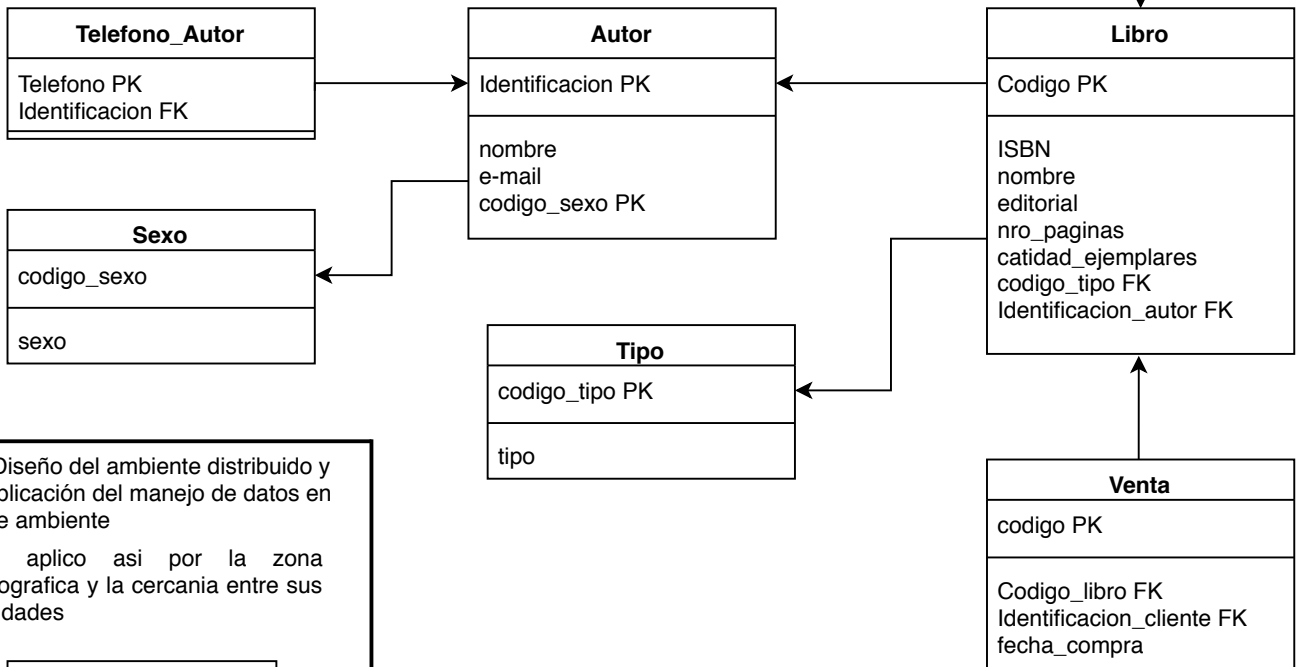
Telefono_Autor

Telefono PK
Identificacion FK

Autor

Identificacion PK

nombre
e-mail
codigo_sexo PK

Libro

Codigo PK

ISBN
nombre
editorial
nro_paginas
catidad_ejemplares
codigo_tipo FK
Identificacion_autor FK

Sexo

codigo_sexo

sexo

Tipo

codigo_tipo PK

tipo

Venta

codigo PK

Codigo_libro FK
Identificacion_cliente FK
fecha_compra

Diseño del ambiente distribuido y plicación del manejo de datos en e ambiente

aplico asi por la zona ografica y la cercania entre sus dades